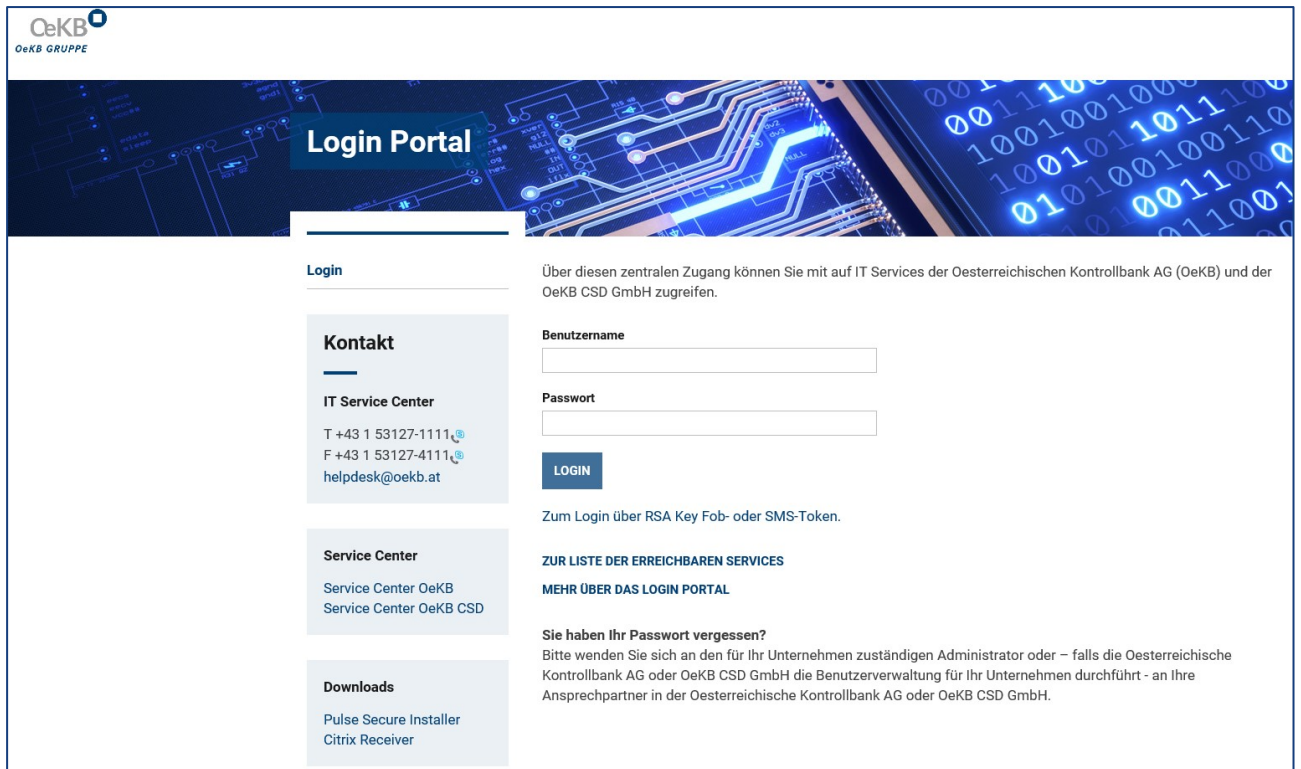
OeKB
OeKB GRUPPE

Login Portal

Login

Kontakt

IT Service Center

T +43 1 53127-1111
F +43 1 53127-4111
helpdesk@oekb.at

Service Center

Service Center OeKB
Service Center OeKB CSD

Downloads

Pulse Secure Installer
Citrix Receiver

Über diesen zentralen Zugang können Sie mit auf IT Services der Oesterreichischen Kontrollbank AG (OeKB) und der OeKB CSD GmbH zugreifen.

Benutzername

Passwort

LOGIN

Zum Login über RSA Key Fob- oder SMS-Token.

ZUR LISTE DER ERREICHBAREN SERVICES

MEHR ÜBER DAS LOGIN PORTAL

Sie haben Ihr Passwort vergessen?
Bitte wenden Sie sich an den für Ihr Unternehmen zuständigen Administrator oder – falls die Oesterreichische Kontrollbank AG oder OeKB CSD GmbH die Benutzerverwaltung für Ihr Unternehmen durchführt - an Ihre Ansprechpartner in der Oesterreichische Kontrollbank AG oder OeKB CSD GmbH.